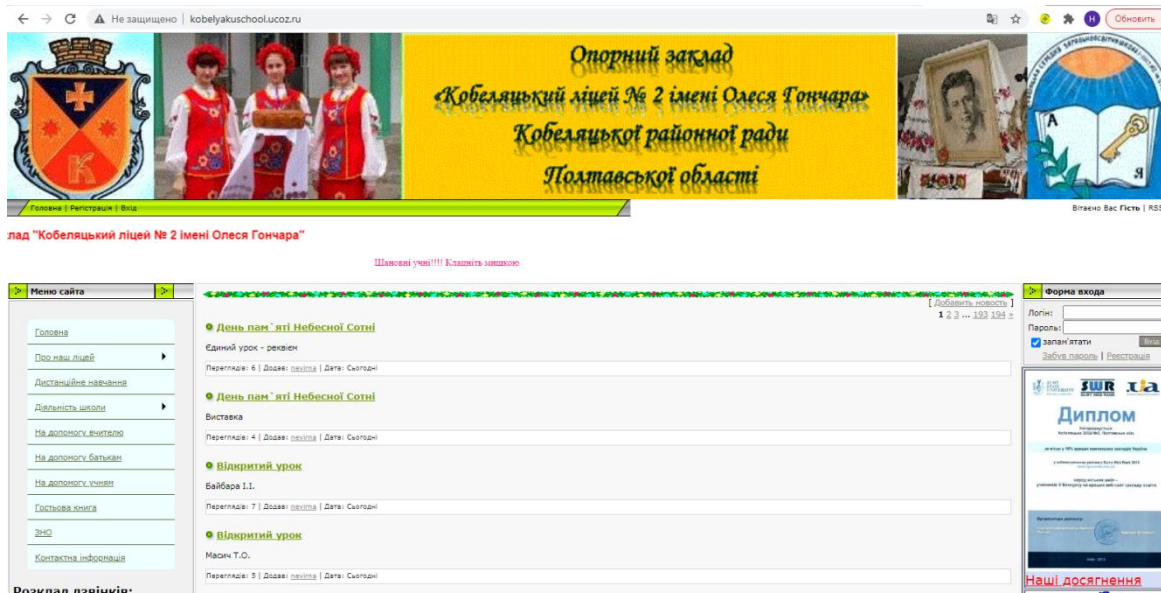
Не защищено | kobelyakuschool.ucoz.ru

Обновить

Опорний заклад
«Кобеляцький ліцей № 2 імені Олеся Гончара»
Кобеляцької районної ради
Полтавської області

Головна | Реєстрація | Вхід

Вітаємо Вас Гість | RSS

лад "Кобеляцький ліцей № 2 імені Олеся Гончара"

Шановні учні!!!! Клацніть мишкою

Меню сайта

Головна
Про наш ліцей
Дистанційне навчання
Діяльність школи
На допомогу вчителю
На допомогу батькам
На допомогу учням
Гостьова книга
ЗНО
Контактна інформація

Розклад дзвінків:

[ Добавить новость ]
1 2 3 ... 193 194 »

День пам`яті Небесної Сотні
Єдиний урок - реквієм
Переглядів: 6 | Додав: nevima | Дата: Сьогодні

День пам`яті Небесної Сотні
Виставка
Переглядів: 4 | Додав: nevima | Дата: Сьогодні

Відкритий урок
Байбара І.І.
Переглядів: 7 | Додав: nevima | Дата: Сьогодні

Відкритий урок
Масич Т.О.
Переглядів: 5 | Додав: nevima | Дата: Сьогодні

Форма входа
Логін:
Пароль:
запам'ятати
Вхід
Забув пароль | Реєстрація

SWR
Диплом
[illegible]

Наші досягнення